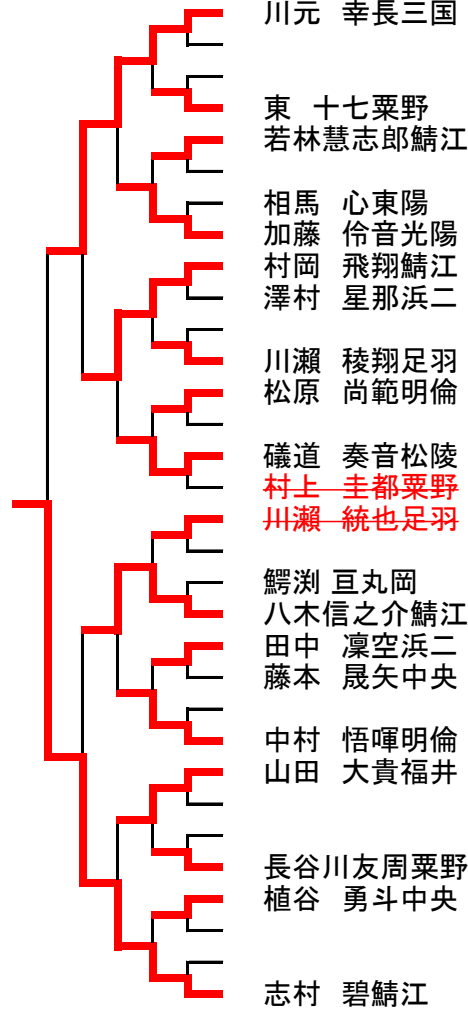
川元　幸長三国

東　十七粟野
若林慧志郎鯖江

相馬　心東陽
加藤　伶音光陽
村岡　飛翔鯖江
澤村　星那浜二

川瀬　稜翔足羽
松原　尚範明倫

礒道　奏音松陵
村上　圭都粟野
川瀬　統也足羽

鰐渕　亘丸岡
八木信之介鯖江
田中　凜空浜二
藤本　晟矢中央

中村　悟暉明倫
山田　大貴福井

長谷川友周粟野
植谷　勇斗中央

志村　碧鯖江